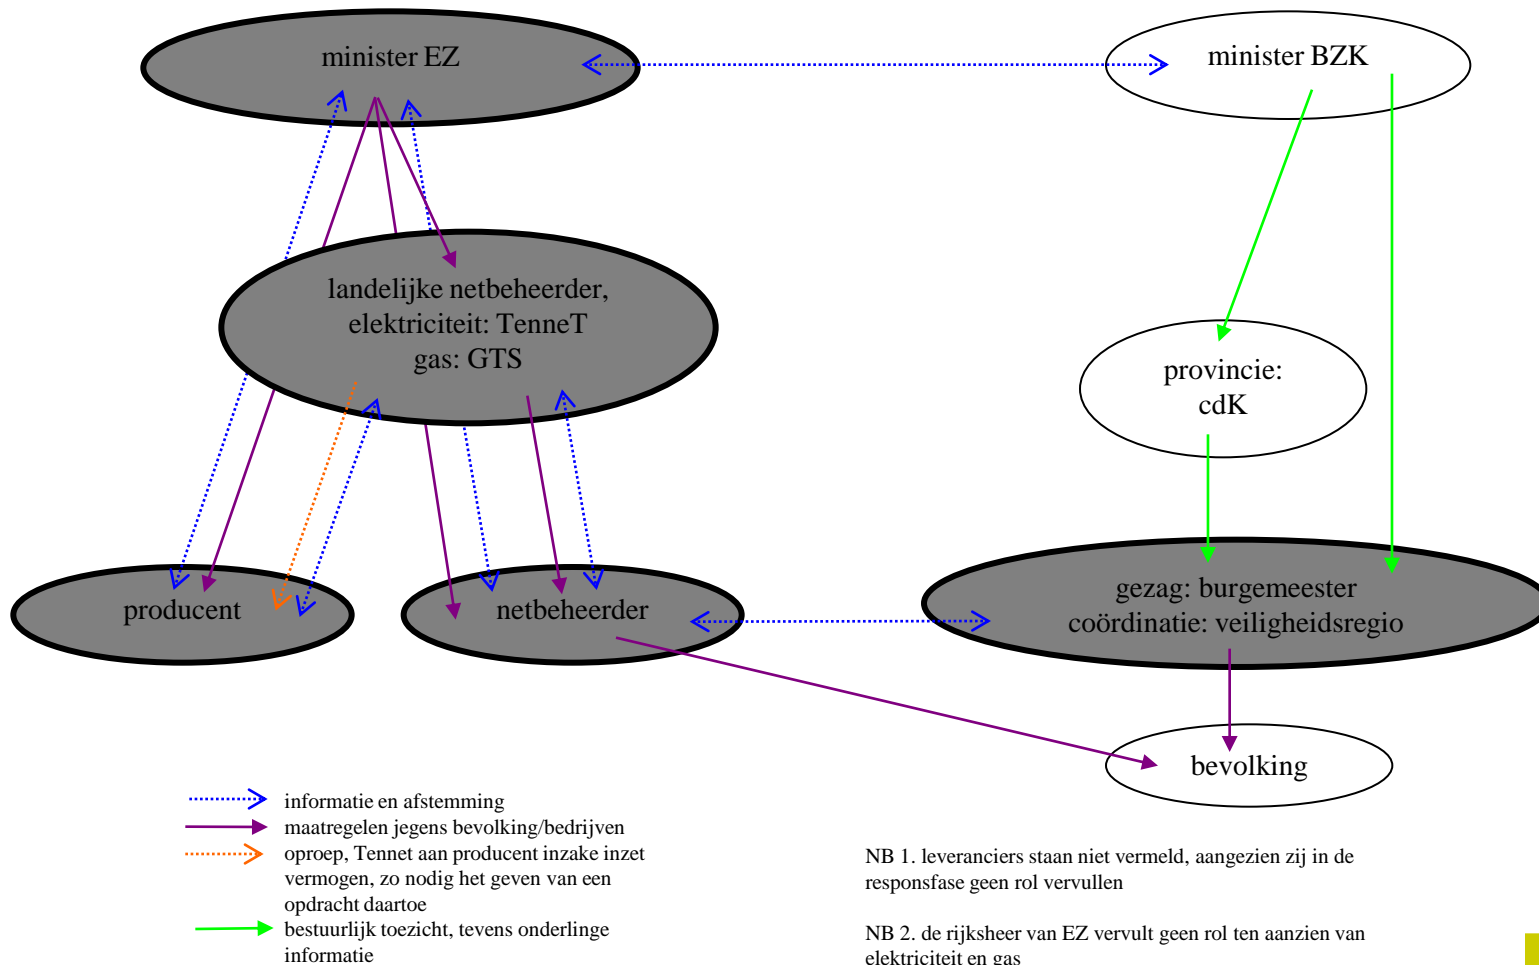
minister EZ

minister BZK

landelijke netbeheerder, elektriciteit: TenneT gas: GTS

provincie: cdK

producent

netbeheerder

gezag: burgemeester coördinatie: veiligheidsregio

bevolking

informatie en afstemming
maatregelen jegens bevolking/bedrijven
oproep, Tennet aan producent inzake inzet vermogen, zo nodig het geven van een opdracht daartoe
bestuurlijk toezicht, tevens onderlinge informatie

NB 1. leveranciers staan niet vermeld, aangezien zij in de responsfase geen rol vervullen

NB 2. de rijksheer van EZ vervult geen rol ten aanzien van elektriciteit en gas